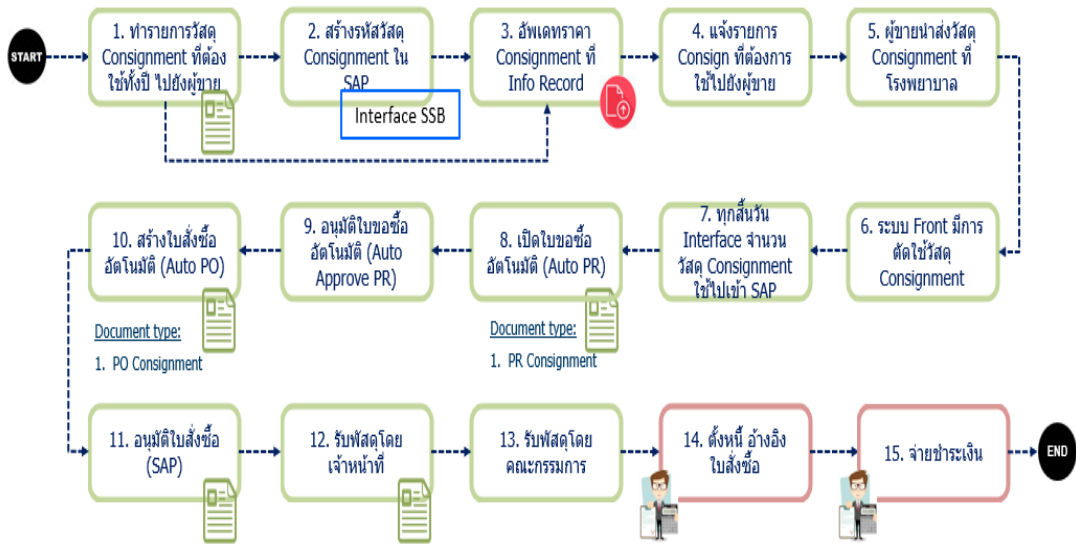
START

1. ทำรายการวัสดุ Consignment ที่ต้องใช้ทั้งปี ไปยังผู้ขาย

2. สร้างรหัสวัสดุ Consignment ใน SAP

Interface SSB

3. อัพเดทราคา Consignment ที่ Info Record

4. แจ้งรายการ Consign ที่ต้องการใช้ไปยังผู้ขาย

5. ผู้ขายนำส่งวัสดุ Consignment ที่โรงพยาบาล

6. ระบบ Front มีการตัดใช้วัสดุ Consignment

7. ทุกสิ้นวัน Interface จำนวนวัสดุ Consignment ใช้ไปเข้า SAP

8. เปิดใบขอซื้ออัตโนมัติ (Auto PR)

Document type:

1. PR Consignment

9. อนุมัติใบขอซื้ออัตโนมัติ (Auto Approve PR)

10. สร้างใบสั่งซื้ออัตโนมัติ (Auto PO)

Document type:

1. PO Consignment

11. อนุมัติใบสั่งซื้อ (SAP)

12. รับพัสดุโดยเจ้าหน้าที่

13. รับพัสดุโดยคณะกรรมการ

14. ตั้งหนี้ อ้างอิงใบสั่งซื้อ

15. จ่ายชำระเงิน

END